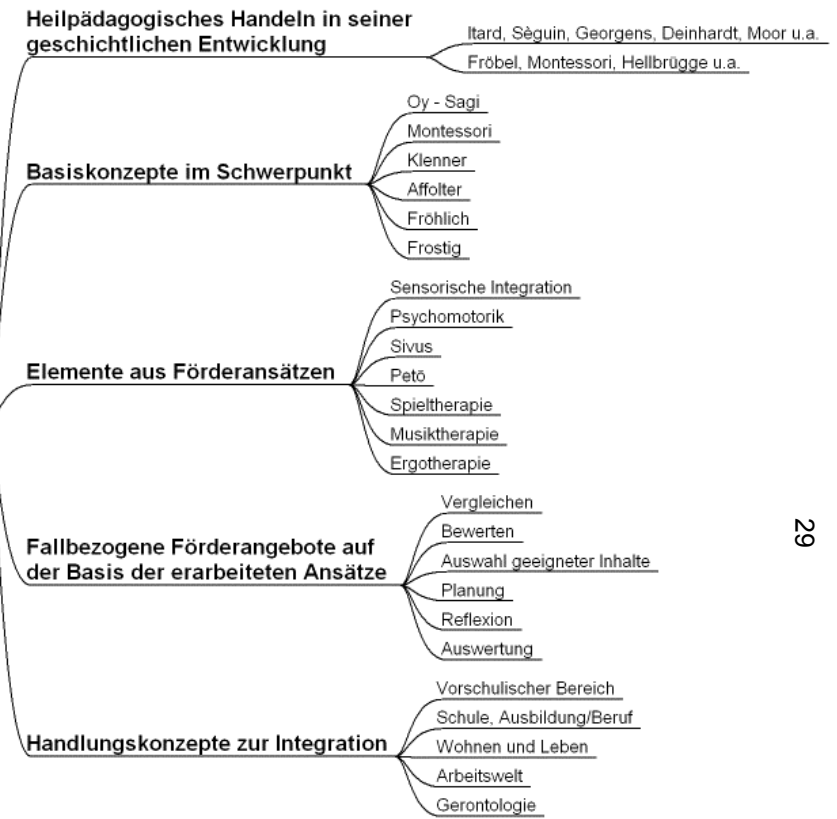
Heilpädagogisches Handeln in seiner geschichtlichen Entwicklung

Itard, Sèguin, Georgens, Deinhardt, Moor u.a.

Fröbel, Montessori, Hellbrügge u.a.

Basiskonzepte im Schwerpunkt

Oy - Sagi

Montessori

Klenner

Affolter

Fröhlich

Frostig

Elemente aus Förderansätzen

Sensorische Integration

Psychomotorik

Sivus

Petö

Spieltherapie

Musiktherapie

Ergotherapie

Fallbezogene Förderangebote auf der Basis der erarbeiteten Ansätze

Vergleichen

Bewerten

Auswahl geeigneter Inhalte

Planung

Reflexion

Auswertung

Handlungskonzepte zur Integration

Vorschulischer Bereich

Schule, Ausbildung/Beruf

Wohnen und Leben

Arbeitswelt

Gerontologie

29